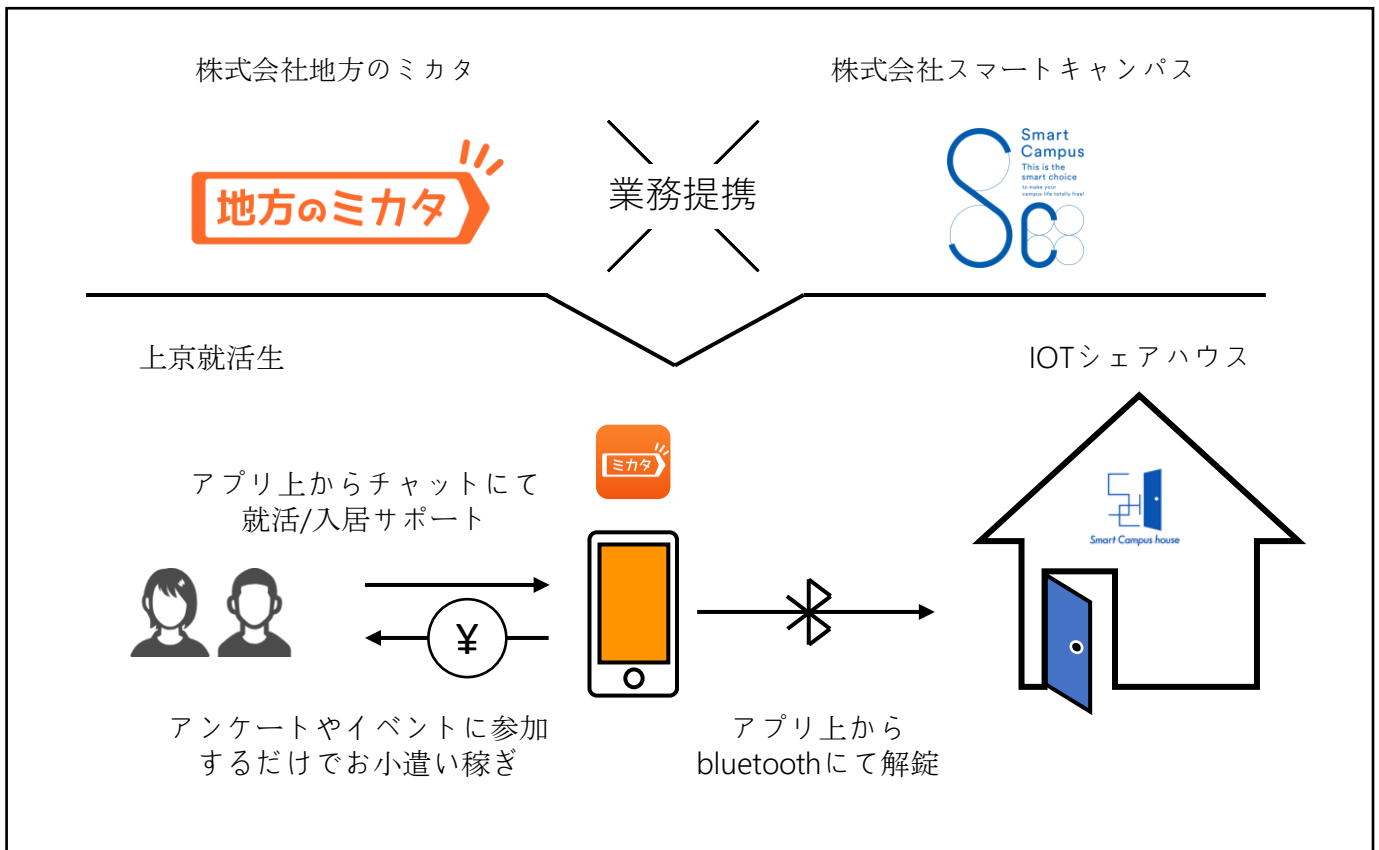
株式会社地方のミカタ

地方のミカタ

業務提携

株式会社スマートキャンパス

Smart Campus
This is the smart choice
to make your campus life totally free!

上京就活生

IOTシェアハウス

ミカタ

アプリ上からチャットにて就活/入居サポート

¥

Smart Campus house

アンケートやイベントに参加するだけでお小遣い稼ぎ

アプリ上からbluetoothにて解錠